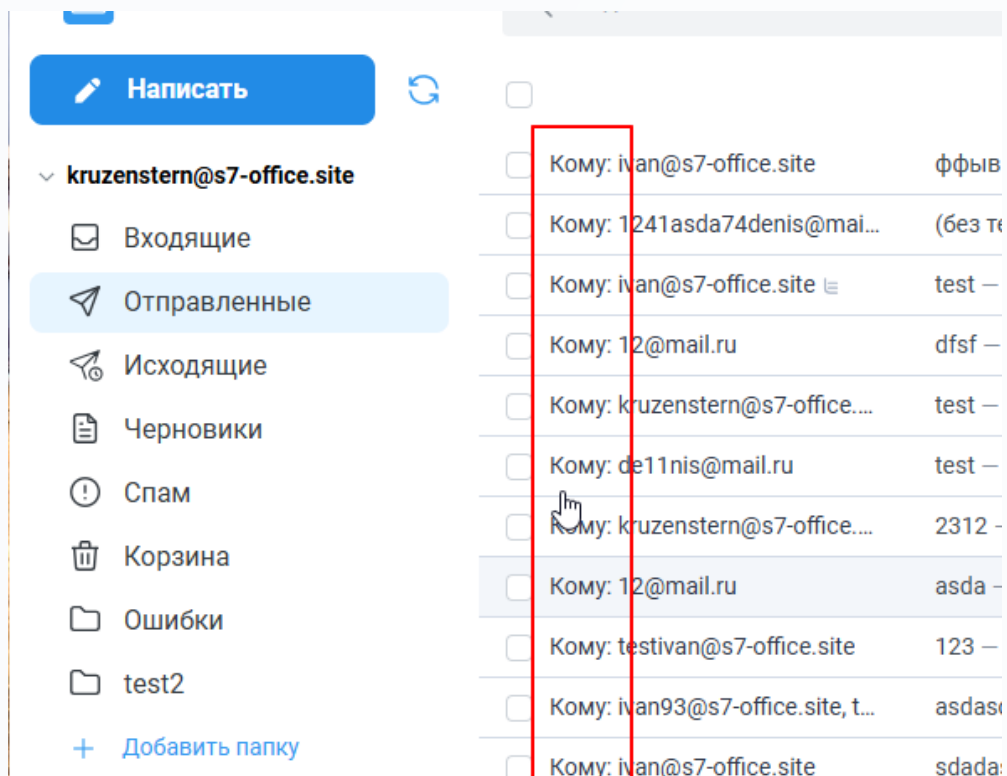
Написать

kruzenstern@s7-office.site

Входящие

Отправленные

Исходящие

Черновики

Спам

Корзина

Ошибки

test2

Добавить папку

| Кому: ivan@s7-office.site | ффыв |
|---|---|
| Кому: 1241asda74denis@mai… | (без те |
| Кому: ivan@s7-office.site | test – |
| Кому: 12@mail.ru | dfsf – |
| Кому: kruzenstern@s7-office.… | test – |
| Кому: de11nis@mail.ru | test – |
| Кому: kruzenstern@s7-office.… | 2312 – |
| Кому: 12@mail.ru | asda – |
| Кому: testivan@s7-office.site | 123 – |
| Кому: ivan93@s7-office.site, t… | asdas |
| Кому: ivan@s7-office.site | sdada |